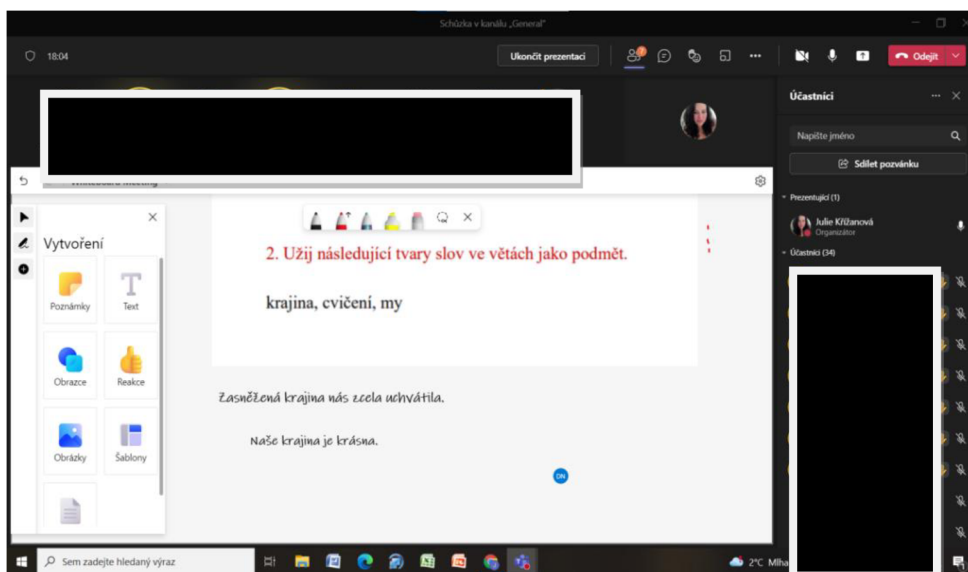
Schůzka v kanálu „General"

18:04

Ukončit prezentaci

Odejít

Whiteboard Meeting

Vytvoření

Poznámky

Text

Obrazce

Reakce

Obrázky

Šablony

2. Užij následující tvary slov ve větách jako podmět.

krajina, cvičení, my

Zasněžená krajina nás zcela uchvátila.

Naše krajina je krásna.

DN

Účastníci

Napište jméno

Sdílet pozvánku

Prezentující (1)

Julie Křižanová
Organizátor

Účastníci (34)

Sem zadejte hledaný výraz

2°C Mlha